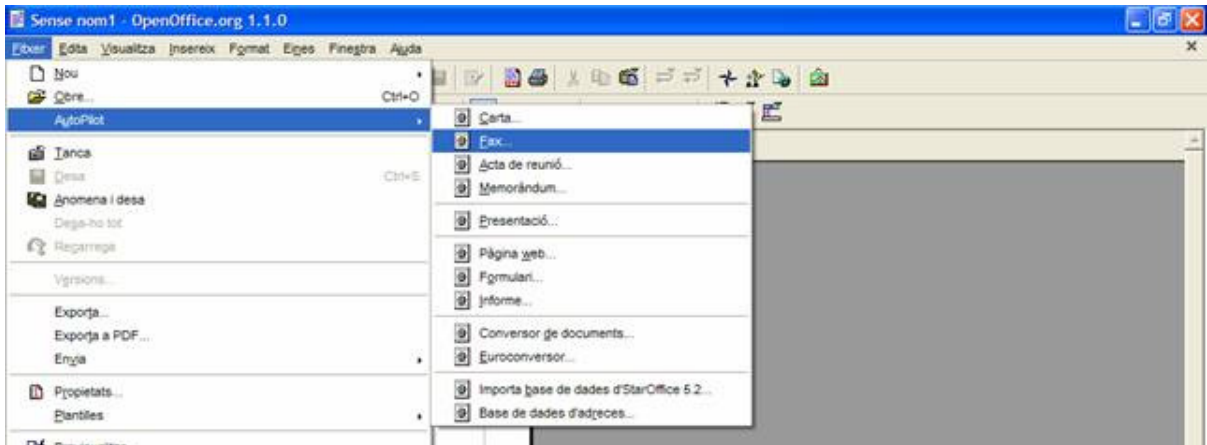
Sense nom1 - OpenOffice.org 1.1.0

Fitxer Edita Visualitza Insereix Format Eines Finestra Ajuda

Nou
Obre... Ctrl+O
AutoPilot
Tanca
Desa Ctrl+S
Anomena i desa
Desa-ho tot
Recarrega
Versions...
Exporta...
Exporta a PDF...
Envia
Propietats...
Plantilles

Carta...
Fax...
Acta de reunió...
Memoràndum...
Presentació...
Pàgina web...
Formulari...
Informe...
Conversor de documents...
Euroconversor...
Importa base de dades d'StarOffice 5.2...
Base de dades d'adreces...